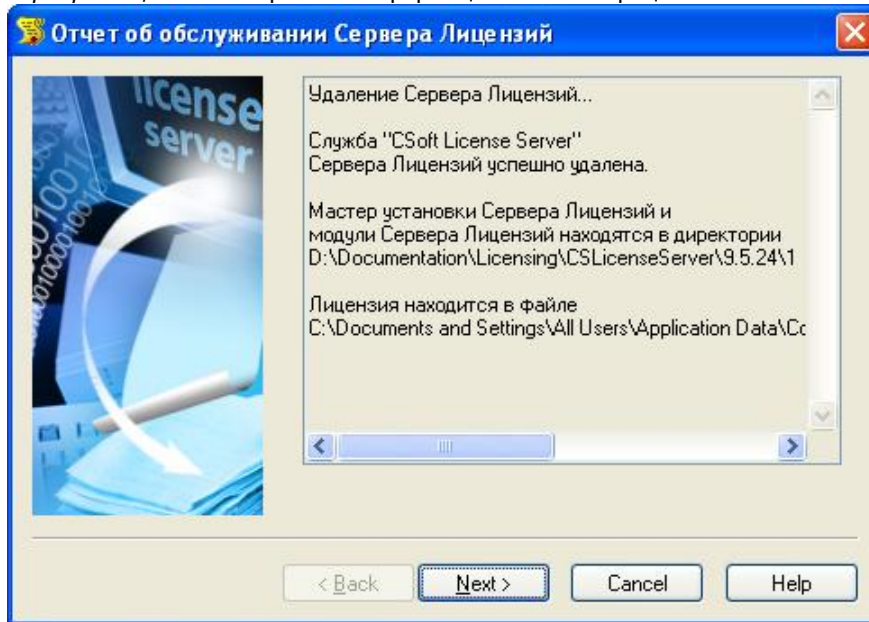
Отчет об обслуживании Сервера Лицензий

license server

Удаление Сервера Лицензий...

Служба "CSoft License Server" Сервера Лицензий успешно удалена.

Мастер установки Сервера Лицензий и модули Сервера Лицензий находятся в директории D:\Documentation\Licensing\CSLicenseServer\9.5.24\1

Лицензия находится в файле C:\Documents and Settings\All Users\Application Data\Cc

< Back
Next >
Cancel
Help